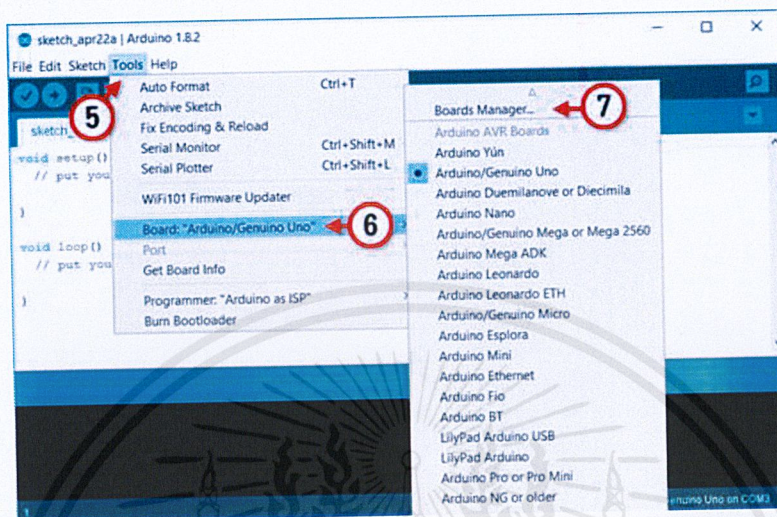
sketch_apr22a | Arduino 1.8.2

File Edit Sketch Tools Help

5

sketch_

void setup()
// put you

}

void loop()
// put you

}

Auto Format Ctrl+T
Archive Sketch
Fix Encoding & Reload
Serial Monitor Ctrl+Shift+M
Serial Plotter Ctrl+Shift+L

WiFi101 Firmware Updater

Board: "Arduino/Genuino Uno" 6
Port
Get Board Info

Programmer: "Arduino as ISP"
Burn Bootloader

Boards Manager... 7
Arduino AVR Boards
Arduino Yún
Arduino/Genuino Uno
Arduino Duemilanove or Diecimila
Arduino Nano
Arduino/Genuino Mega or Mega 2560
Arduino Mega ADK
Arduino Leonardo
Arduino Leonardo ETH
Arduino/Genuino Micro
Arduino Esplora
Arduino Mini
Arduino Ethernet
Arduino Fio
Arduino BT
LilyPad Arduino USB
LilyPad Arduino
Arduino Pro or Pro Mini
Arduino NG or older

enuino Uno on COM3